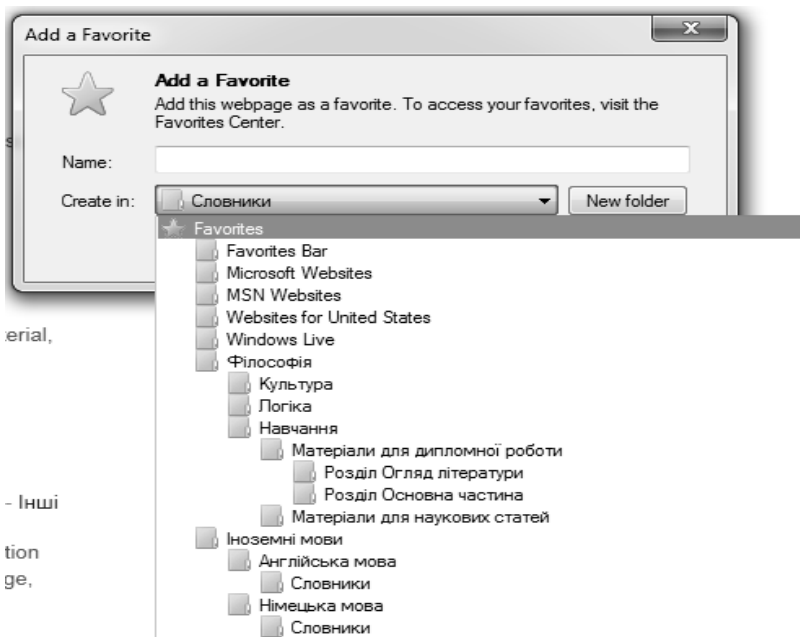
Add a Favorite

Add a Favorite
Add this webpage as a favorite. To access your favorites, visit the Favorites Center.

Name:
Create in: Словники
New folder

Favorites
Favorites Bar
Microsoft Websites
MSN Websites
Websites for United States
Windows Live
Філософія
Культура
Логіка
Навчання
Матеріали для дипломної роботи
Розділ Огляд літератури
Розділ Основна частина
Матеріали для наукових статей
Іноземні мови
Англійська мова
Словники
Німецька мова
Словники

s
terial,
- Інші
tion
ge,